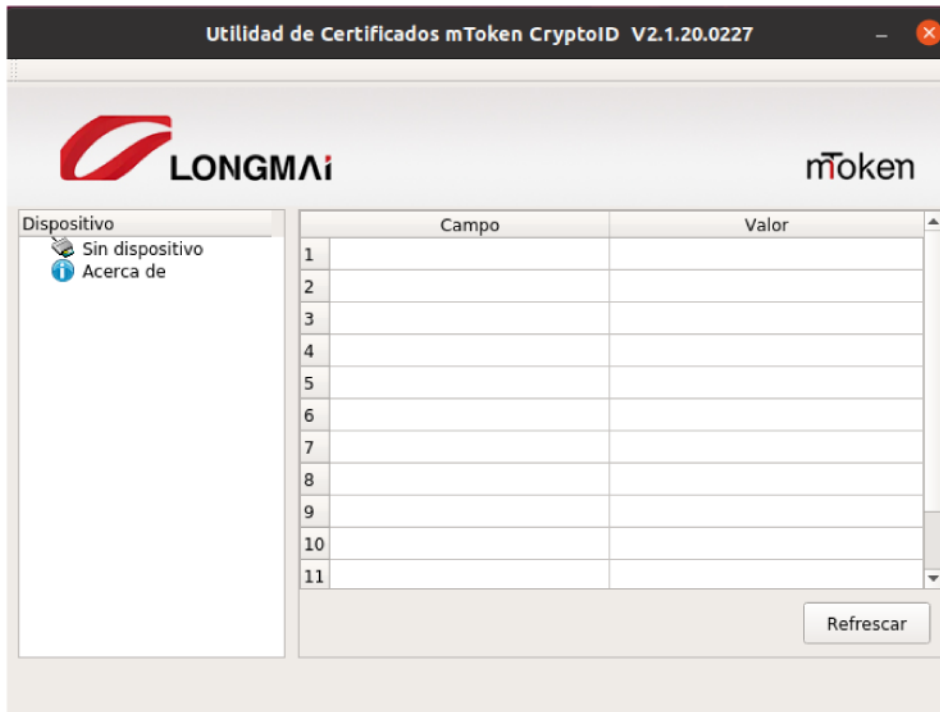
Utilidad de Certificados mToken CryptoID V2.1.20.0227

LONGMAi

mToken

Dispositivo
Sin dispositivo
Acerca de

| | Campo | Valor |
|---|---|---|
| 1 | | |
| 2 | | |
| 3 | | |
| 4 | | |
| 5 | | |
| 6 | | |
| 7 | | |
| 8 | | |
| 9 | | |
| 10 | | |
| 11 | | |

Refrescar